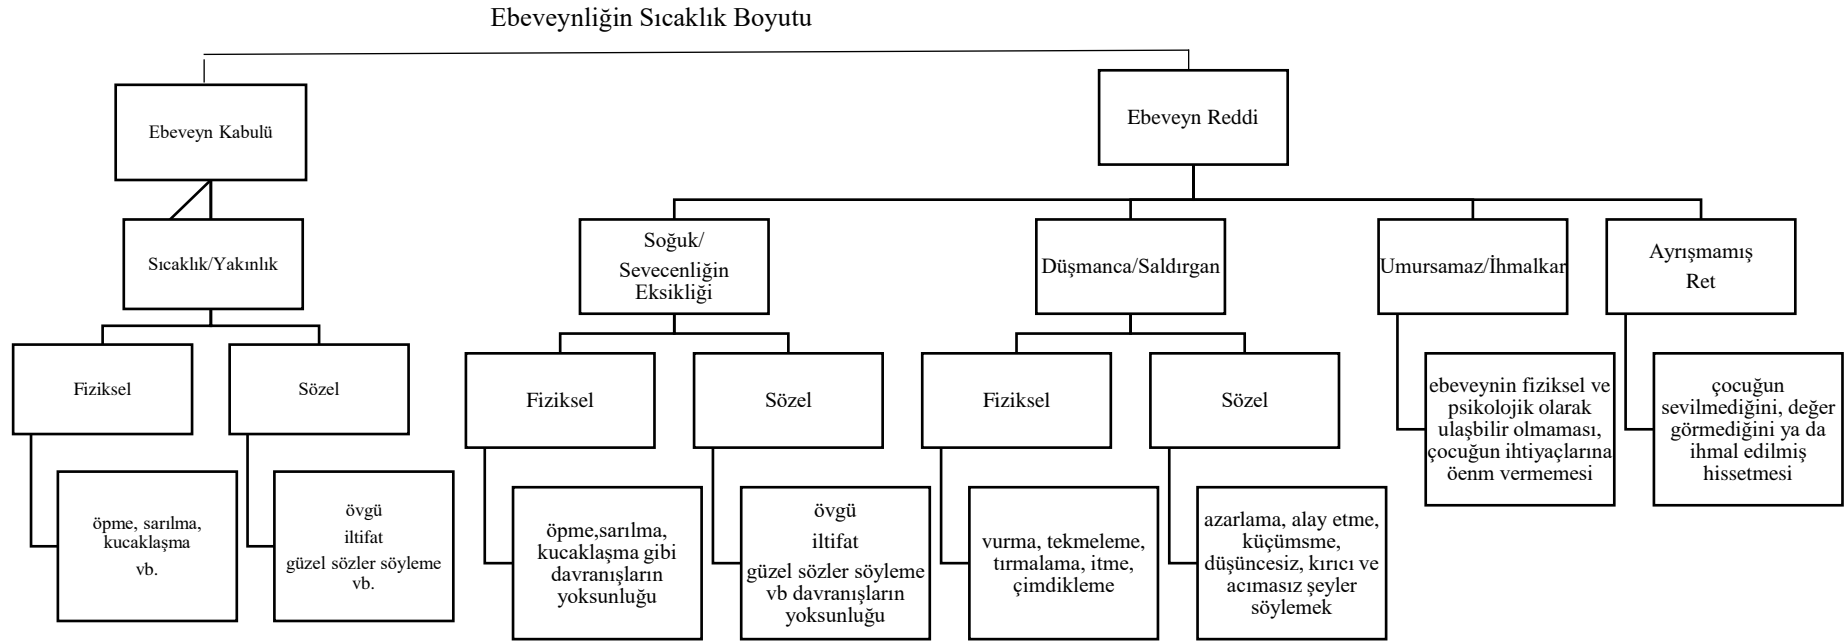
Ebeveynliğin Sıcaklık Boyutu

Ebeveyn Kabulü

Ebeveyn Reddi

Sıcaklık/Yakınlık

Fiziksel

Sözel

öpme, sarılma, kucaklaşma vb.

övgü
iltifat
güzel sözler söyleme vb.

Soğuk/ Sevecenliğin Eksikliği

Fiziksel

Sözel

öpme,sarılma, kucaklaşma gibi davranışların yoksunluğu

övgü
iltifat
güzel sözler söyleme vb davranışların yoksunluğu

Düşmanca/Saldırgan

Fiziksel

Sözel

vurma, tekmeleme, tırmalama, itme, çimdikleme

azarlama, alay etme, küçümsme, düşüncesiz, kırıcı ve acımasız şeyler söylemek

Umursamaz/İhmalkar

ebeveynin fiziksel ve psikolojik olarak ulaşbilir olmaması, çocuğun ihtiyaçlarına öenm vermemesi

Ayrışmamış Ret

çocuğun sevilmediğini, değer görmediğini ya da ihmal edilmiş hissetmesi